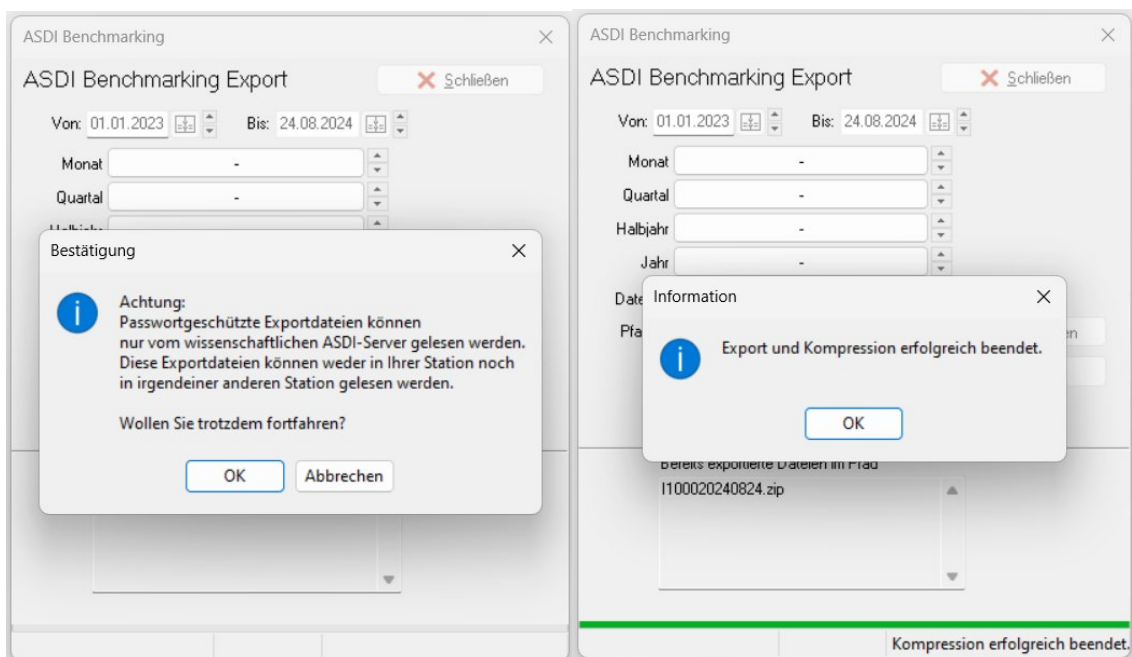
ASDI Benchmarking

ASDI Benchmarking Export

Schließen

Von: 01.01.2023 Bis: 24.08.2024

Monat -

Quartal -

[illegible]

Bestätigung

Achtung:
Passwortgeschützte Exportdateien können nur vom wissenschaftlichen ASDI-Server gelesen werden.
Diese Exportdateien können weder in Ihrer Station noch in irgendeiner anderen Station gelesen werden.

Wollen Sie trotzdem fortfahren?

OK Abbrechen

ASDI Benchmarking

ASDI Benchmarking Export

Schließen

Von: 01.01.2023 Bis: 24.08.2024

Monat -

Quartal -

Halbjahr -

Jahr -

Date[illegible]

Pfa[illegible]

Information

Export und Kompression erfolgreich beendet.

OK

Bereits exportierte Dateien im Pfad

I100020240824.zip

Kompression erfolgreich beendet.